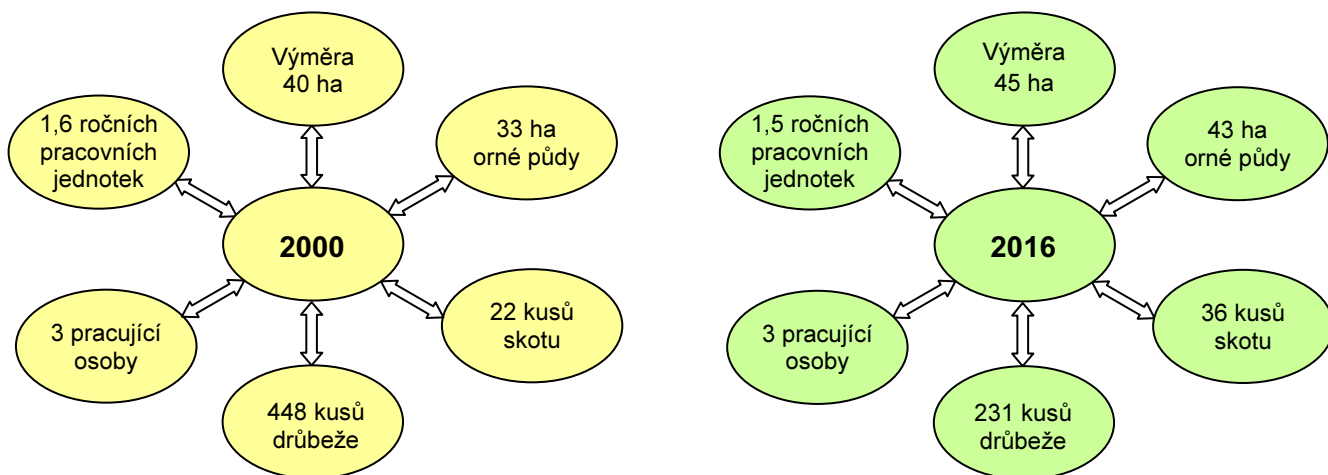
Výměra
40 ha

1,6 ročních pracovních jednotek

33 ha orné půdy

2000

3 pracující osoby

22 kusů skotu

448 kusů drůbeže

Výměra
45 ha

1,5 ročních pracovních jednotek

43 ha orné půdy

2016

3 pracující osoby

36 kusů skotu

231 kusů drůbeže